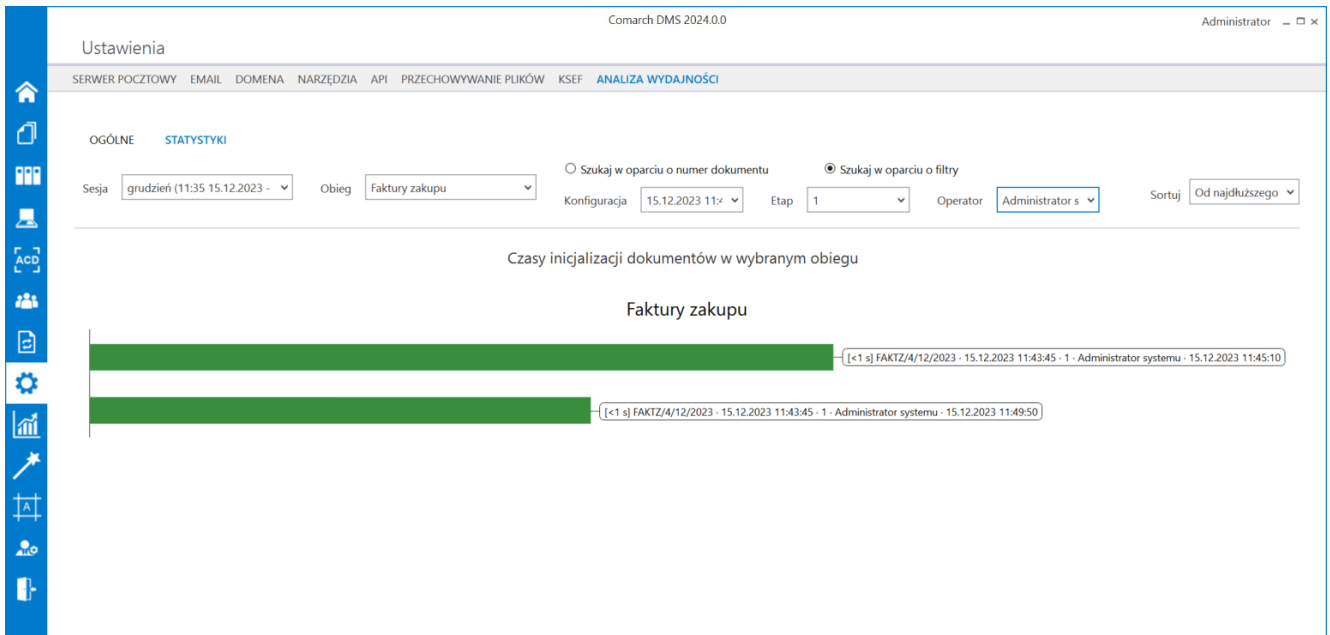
Comarch DMS 2024.0.0

Administrator _ □ ×

Ustawienia

SERWER POCZTOWY EMAIL DOMENA NARZĘDZIA API PRZECHOWYWANIE PLIKÓW KSEF ANALIZA WYDAJNOŚCI

ACD

OGÓLNE STATYSTYKI

Sesja grudzień (11:35 15.12.2023 - Obieg Faktury zakupu

○ Szukaj w oparciu o numer dokumentu ◉ Szukaj w oparciu o filtry

Konfiguracja 15.12.2023 11:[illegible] Etap 1 Operator Administrator s Sortuj Od najdłuższego

Czasy inicjalizacji dokumentów w wybranym obiegu

Faktury zakupu

[<1 s] FAKTZ/4/12/2023 - 15.12.2023 11:43:45 - 1 - Administrator systemu - 15.12.2023 11:45:10

[<1 s] FAKTZ/4/12/2023 - 15.12.2023 11:43:45 - 1 - Administrator systemu - 15.12.2023 11:49:50